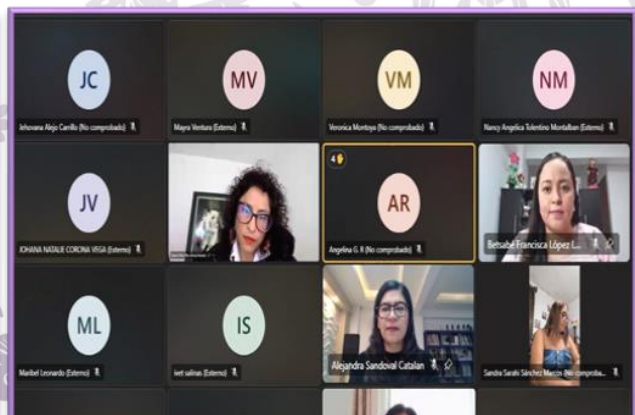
JC
Jehovana Alejo Carrillo (No comprobado)

MV
Mayra Ventura (Externo)

VM
Veronica Montoya (No comprobado)

NM
Nancy Angelica Tolentino Montalban (Externo)

JV
JOHANA NATALIE CORONA VEGA (Externo)

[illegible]

4
AR
Angelina G. R (No comprobado)

Betsabé Francisca López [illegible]

ML
Maribel Leonardo (Externo)

IS
iset salinas (Externo)

Alejandra Sandoval Catalan

Sandra Sarahi Sánchez Marcos (No comproba...